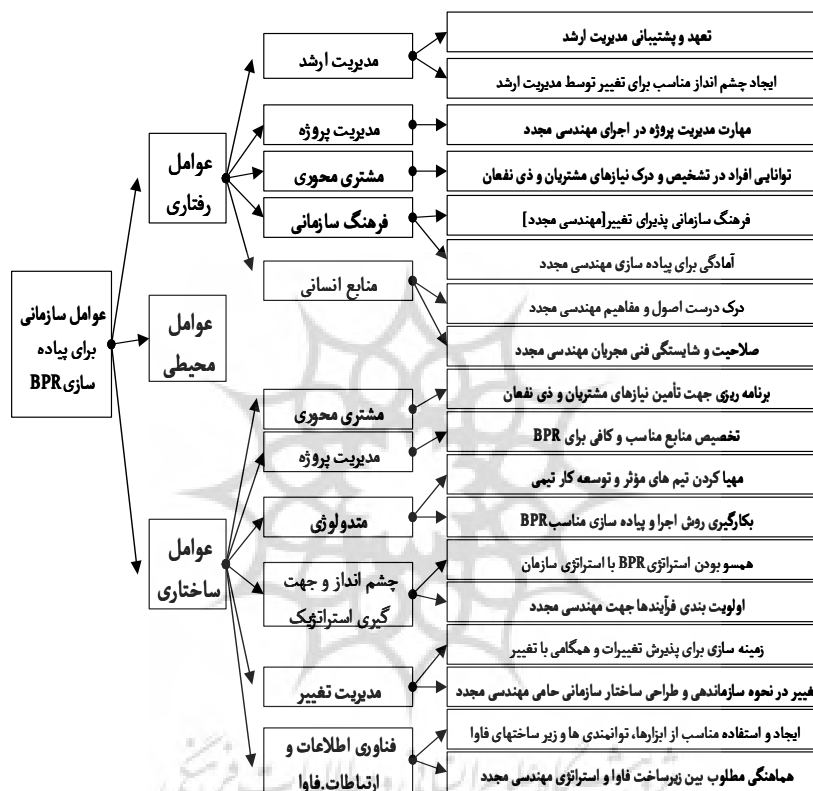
عوامل سازمانی برای پیاده سازی BPR

عوامل رفتاری

عوامل محیطی

عوامل ساختاری

مدیریت ارشد

مدیریت پروژه

مشتری محوری

فرهنگ سازمانی

منابع انسانی

مشتری محوری

مدیریت پروژه

متدولوژی

چشم انداز و جهت گیری استراتژیک

مدیریت تغییر

فناوری اطلاعات و ارتباطات فاوا

تعهد و پشتیبانی مدیریت ارشد

ایجاد چشم انداز مناسب برای تغییر توسط مدیریت ارشد

مهارت مدیریت پروژه در اجرای مهندسی مجدد

توانایی افراد در تشخیص و درک نیازهای مشتریان و ذی نفعان

فرهنگ سازمانی پذیرای تغییر[مهندسی مجدد]

آمادگی برای پیاده سازی مهندسی مجدد

درک درست اصول و مفاهیم مهندسی مجدد

صلاحیت و شایستگی فنی مجریان مهندسی مجدد

برنامه ریزی جهت تأمین نیازهای مشتریان و ذی نفعان

تخصیص منابع مناسب و کافی برای BPR

مهیا کردن تیم های مؤثر و توسعه کار تیمی

بکارگیری روش اجرا و پیاده سازی مناسب BPR

همسو بودن استراتژی BPR با استراتژی سازمان

اولویت بندی فرآیندها جهت مهندسی مجدد

زمینه سازی برای پذیرش تغییرات و همگامی با تغییر

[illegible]غییر در نحوه سازماندهی و طراحی ساختار سازمانی حامی مهندسی مجدد

ایجاد و استفاده مناسب از ابزارها، توانمندی ها و زیر ساختهای فاوا

هماهنگی مطلوب بین زیرساخت فاوا و استراتژی مهندسی مجدد